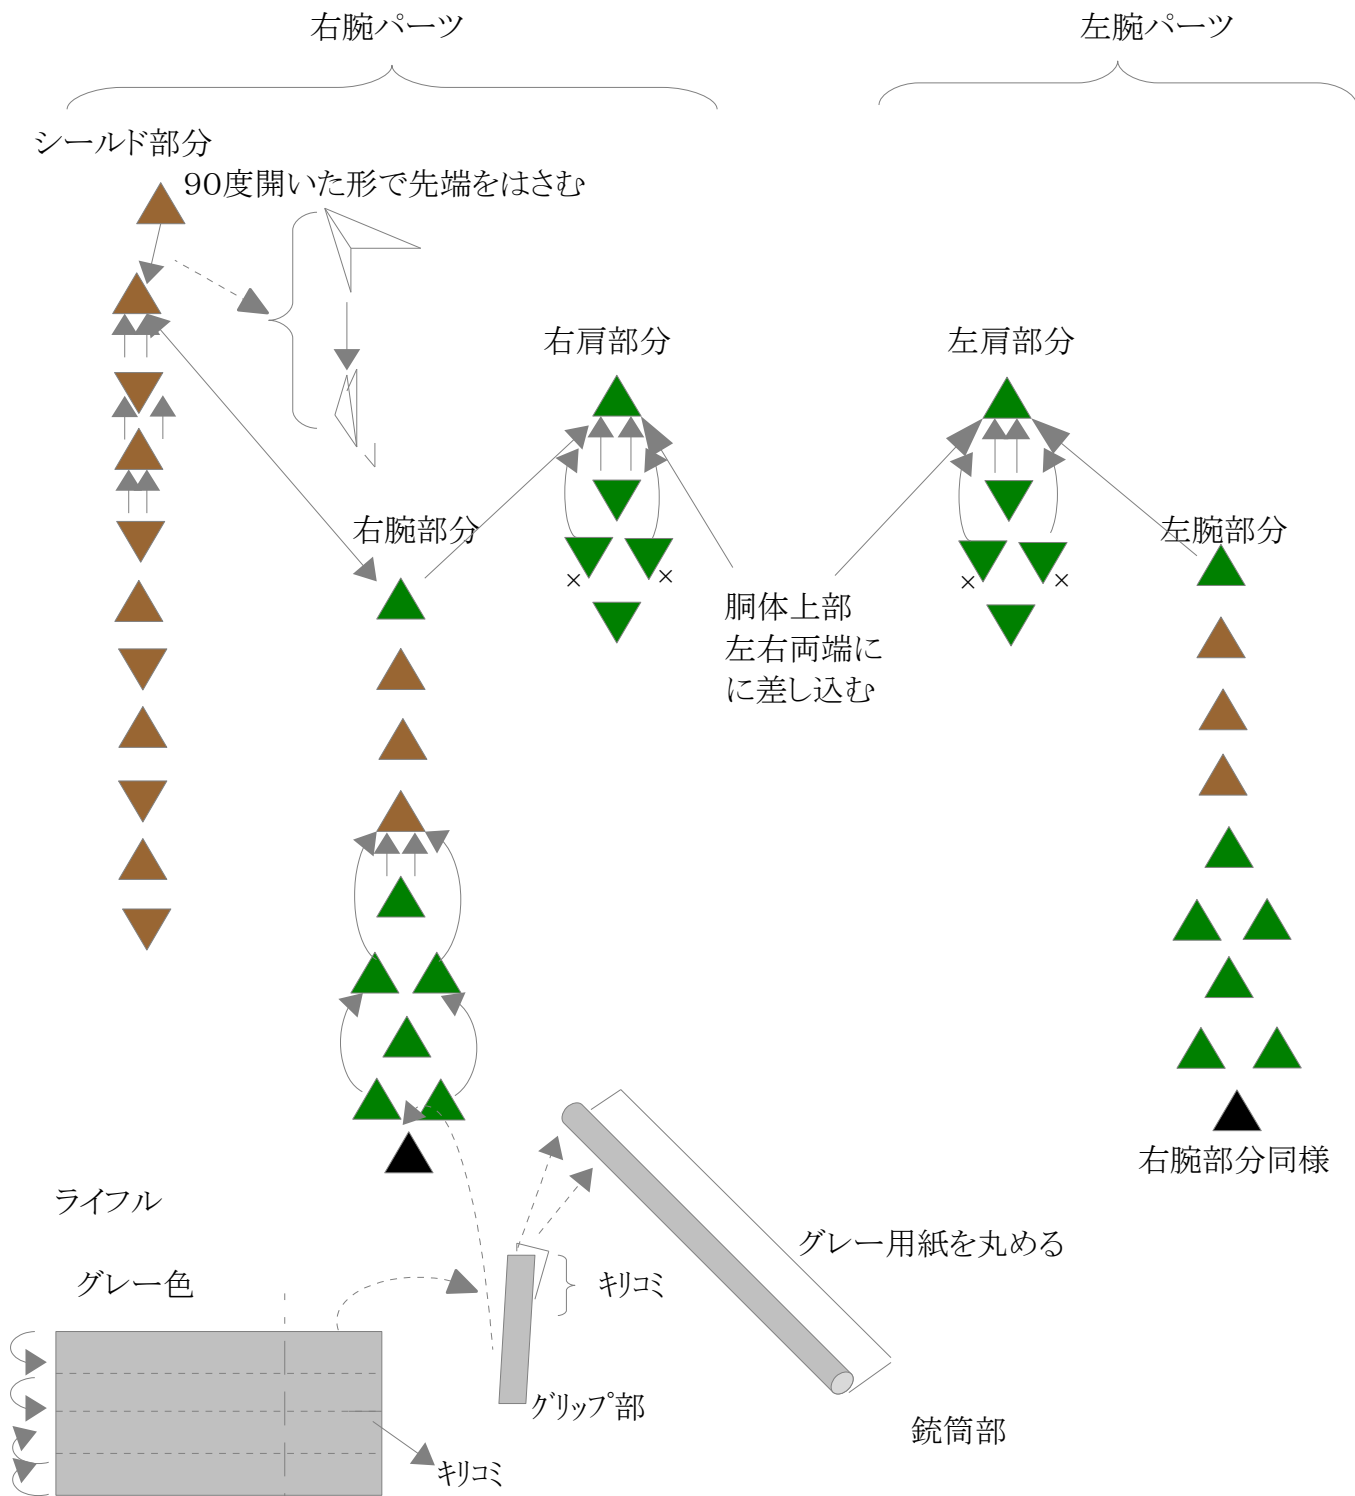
右腕パーツ

左腕パーツ

シールド部分

90度開いた形で先端をはさむ

右肩部分

左肩部分

右腕部分

左腕部分

×

×

×

×

胴体上部
左右両端に
に差し込む

右腕部分同様

ライフル

グレー色

グレー用紙を丸める

キリコミ

グリップ部

銃筒部

キリコミ